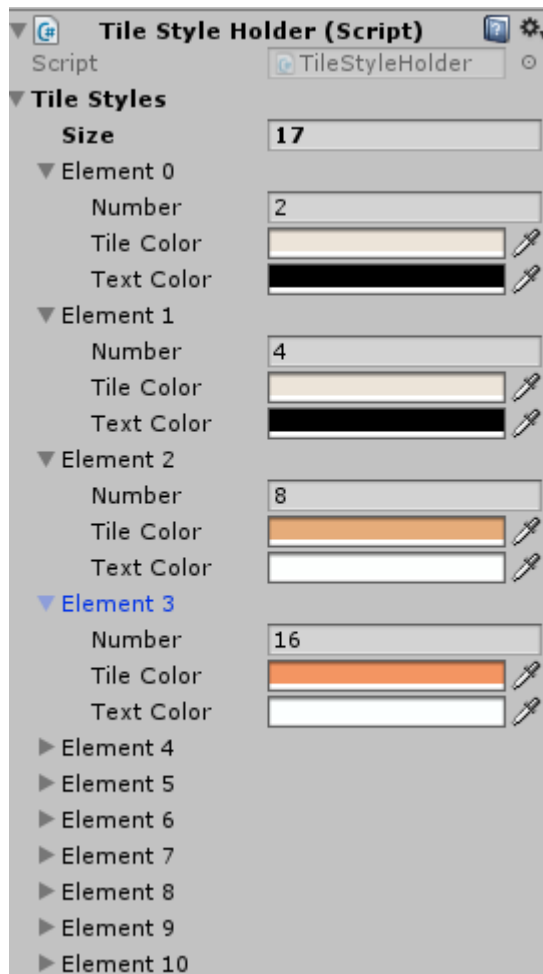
Tile Style Holder (Script)
Script TileStyleHolder
Tile Styles
Size 17
Element 0
Number 2
Tile Color
Text Color
Element 1
Number 4
Tile Color
Text Color
Element 2
Number 8
Tile Color
Text Color
Element 3
Number 16
Tile Color
Text Color
Element 4
Element 5
Element 6
Element 7
Element 8
Element 9
Element 10